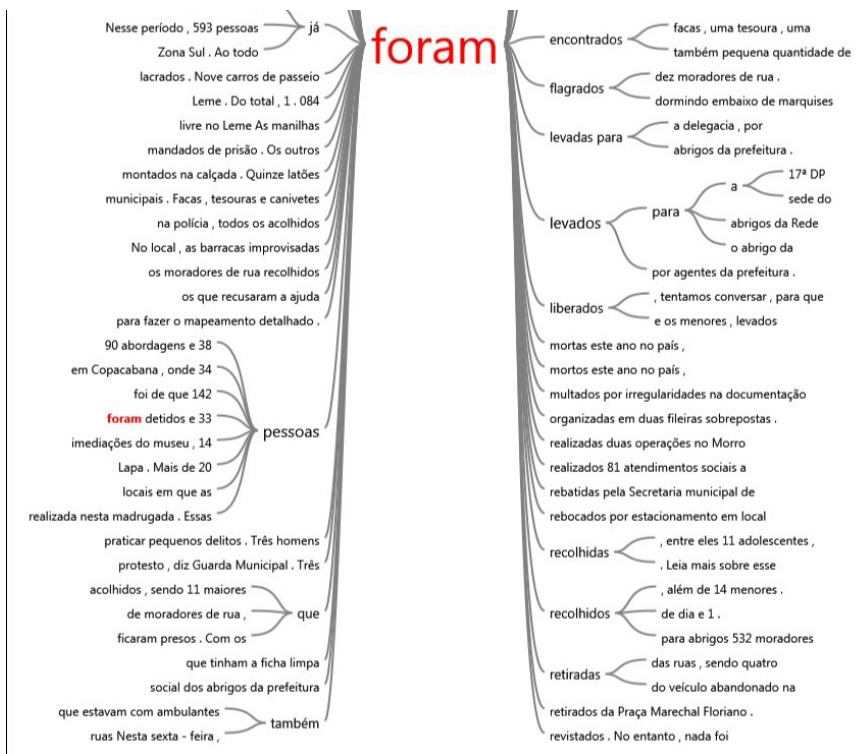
foram

Nesse período , 593 pessoas
Zona Sul . Ao todo
já
lacrados . Nove carros de passeio
Leme . Do total , 1 . 084
livre no Leme As manilhas
mandados de prisão . Os outros
montados na calçada . Quinze latões
municipais . Facas , tesouras e canivetes
na polícia , todos os acolhidos
No local , as barracas improvisadas
os moradores de rua recolhidos
os que recusaram a ajuda
para fazer o mapeamento detalhado .
90 abordagens e 38
em Copacabana , onde 34
foi de que 142
foram detidos e 33
imediações do museu , 14
Lapa . Mais de 20
locais em que as
realizada nesta madrugada . Essas
pessoas
praticar pequenos delitos . Três homens
protesto , diz Guarda Municipal . Três
acolhidos , sendo 11 maiores
de moradores de rua ,
ficaram presos . Com os
que
que tinham a ficha limpa
social dos abrigos da prefeitura
que estavam com ambulantes
ruas Nesta sexta - feira ,
também

encontrados
facas , uma tesoura , uma
também pequena quantidade de
flagrados
dez moradores de rua .
dormindo embaixo de marquises
levadas para
a delegacia , por
abrigos da prefeitura .
levados
para
a
17ª DP
sede do
abrigos da Rede
o abrigo da
por agentes da prefeitura .
liberados
, tentamos conversar , para que
e os menores , levados
mortas este ano no país ,
mortos este ano no país ,
multados por irregularidades na documentação
organizadas em duas fileiras sobrepostas .
realizadas duas operações no Morro
realizados 81 atendimentos sociais a
rebatidas pela Secretaria municipal de
rebocados por estacionamento em local
recolhidas
, entre eles 11 adolescentes ,
. Leia mais sobre esse
recolhidos
, além de 14 menores .
de dia e 1 .
para abrigos 532 moradores
retiradas
das ruas , sendo quatro
do veículo abandonado na
retirados da Praça Marechal Floriano .
revistados . No entanto , nada foi